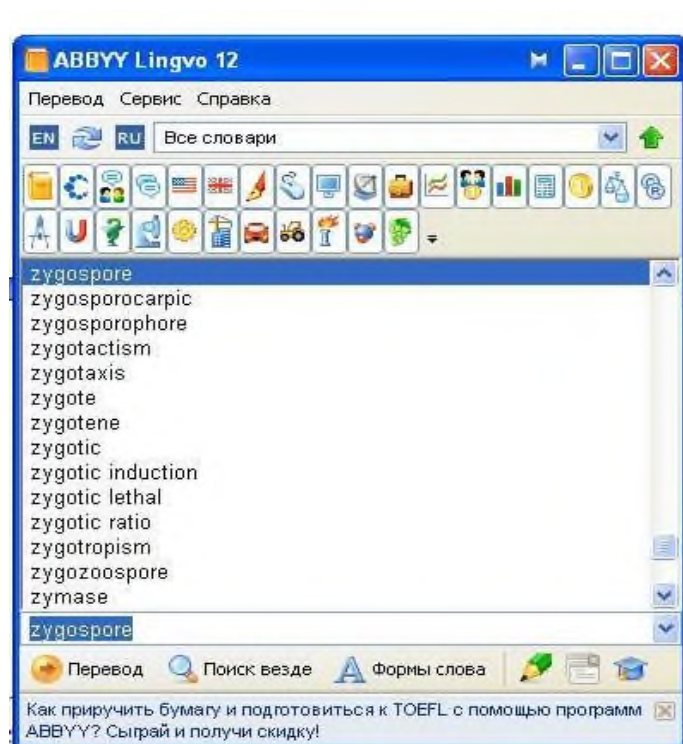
ABBYY Lingvo 12

Перевод Сервис Справка

EN RU Все словари

zygospore
zygosporocarpic
zygosporophore
zygotactism
zygotaxis
zygote
zygotene
zygotic
zygotic induction
zygotic lethal
zygotic ratio
zygotropism
zygozoospore
zymase

zygospore

Перевод Поиск везде Формы слова

Как приручить бумагу и подготовиться к TOEFL с помощью программ ABBYY? Сыграй и получи скидку!